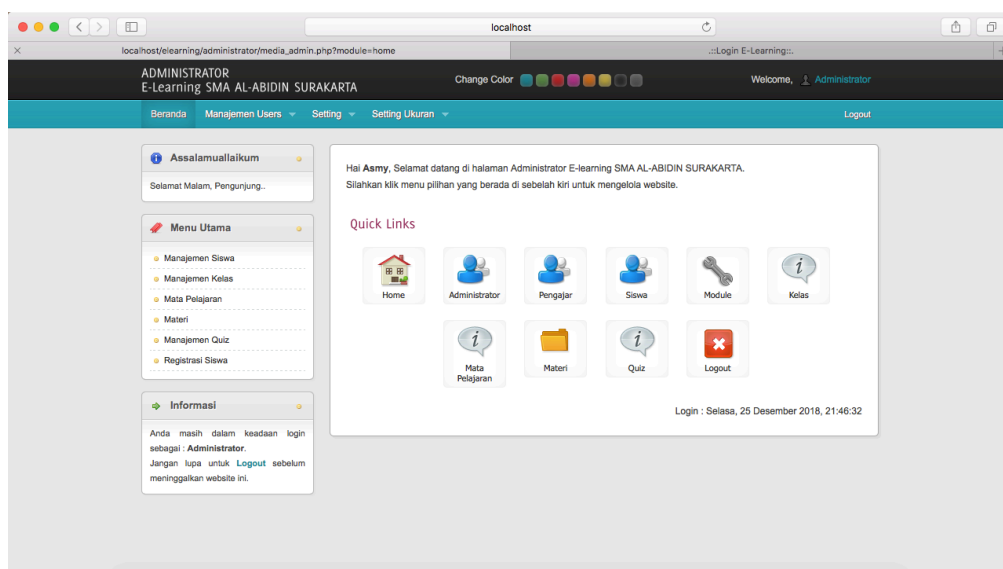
localhost

localhost/elearning/administrator/media_admin.php?module=home

.::Login E-Learning::.

ADMINISTRATOR
E-Learning SMA AL-ABIDIN SURAKARTA

Change Color

Welcome, Administrator

Beranda Manajemen Users Setting Setting Ukuran Logout

Assalamuallaikum

Selamat Malam, Pengunjung..

Menu Utama

Manajemen Siswa
Manajemen Kelas
Mata Pelajaran
Materi
Manajemen Quiz
Registrasi Siswa

Informasi

Anda masih dalam keadaan login sebagai : **Administrator**.
Jangan lupa untuk **Logout** sebelum meninggalkan website ini.

Hai **Asmy**, Selamat datang di halaman Administrator E-learning SMA AL-ABIDIN SURAKARTA.
Silahkan klik menu pilihan yang berada di sebelah kiri untuk mengelola website.

Quick Links

Home Administrator Pengajar Siswa Module Kelas

Mata Pelajaran Materi Quiz Logout

Login : Selasa, 25 Desember 2018, 21:46:32